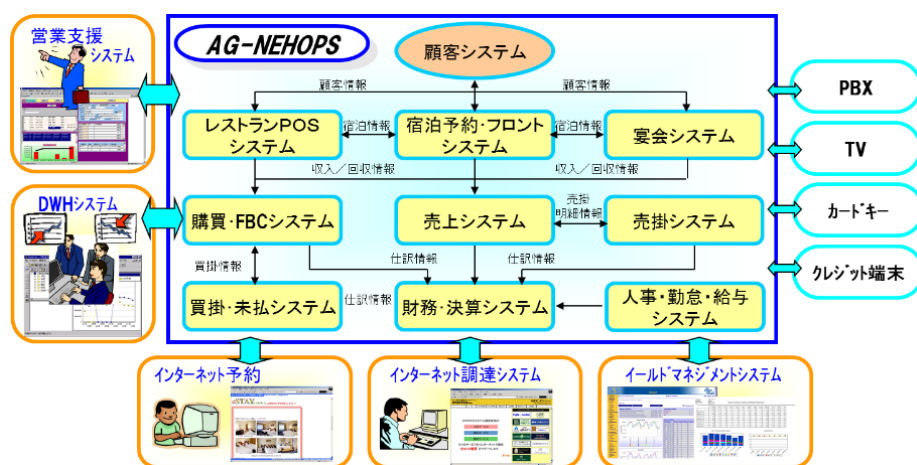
営業支援
システム

DWHシステム

AG-NEHOPS

顧客システム

顧客情報

顧客情報

レストランPOS
システム

宿泊情報

宿泊予約・フロント
システム

宿泊情報

宴会システム

収入／回収情報

収入／回収情報

購買・FBCシステム

売上システム

売掛
明細情報

売掛システム

買掛情報

仕訳情報

仕訳情報

買掛・未払システム

仕訳情報

財務・決算システム

人事・勤怠・給与
システム

PBX

TV

カードキー

クレジット端末

インターネット予約

インターネット調達システム

イールドマネジメントシステム